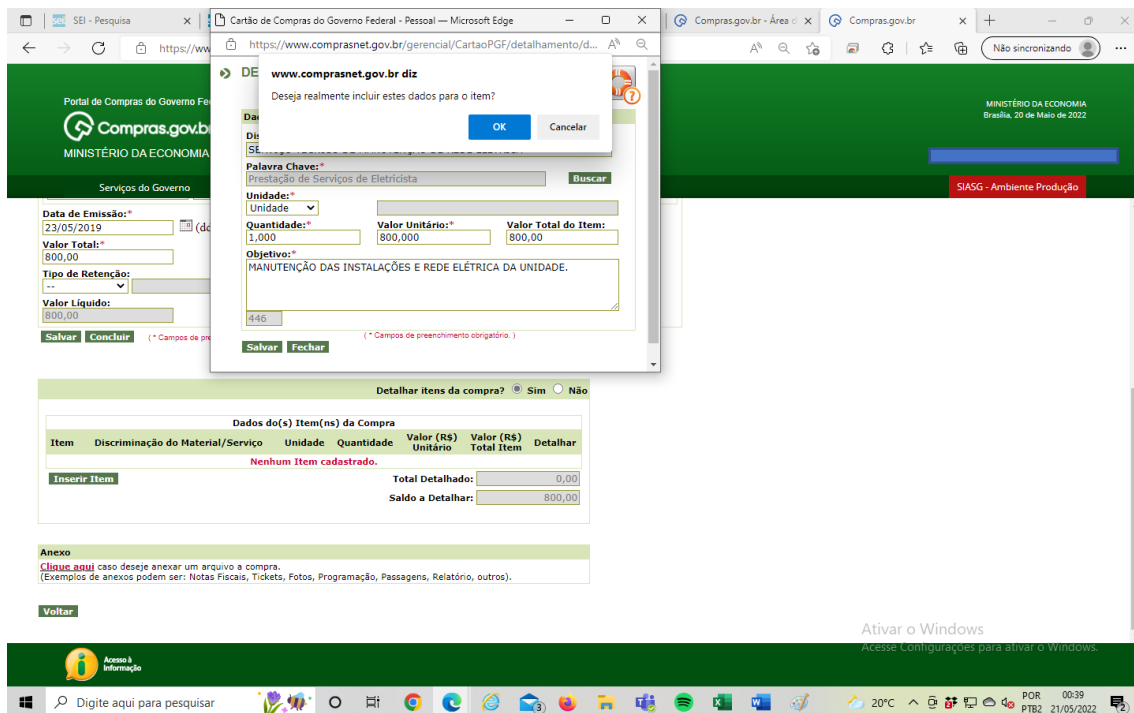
SEI - Pesquisa
Cartão de Compras do Governo Federal - Pessoal — Microsoft Edge
Compras.gov.br - Área d
Compras.gov.br
https://www.comprasnet.gov.br/gerencial/CartaoPGF/detalhamento/d...
Não sincronizando

Portal de Compras do Governo Fe
Compras.gov.br
MINISTÉRIO DA ECONOMIA
MINISTÉRIO DA ECONOMIA
Brasília, 20 de Maio de 2022
Serviços do Governo
SIASG - Ambiente Produção

www.comprasnet.gov.br diz
Deseja realmente incluir estes dados para o item?
OK
Cancelar

DE
Dad
Dis
SE
Palavra Chave:*
Prestação de Serviços de Eletricista
Buscar
Unidade:*
Unidade
Quantidade:*
1,000
Valor Unitário:*
800,000
Valor Total do Item:
800,00
Objetivo:*
MANUTENÇÃO DAS INSTALAÇÕES E REDE ELÉTRICA DA UNIDADE.
446
( * Campos de preenchimento obrigatório. )
Salvar
Fechar

Data de Emissão:*
23/05/2019
(do
Valor Total:*
800,00
Tipo de Retenção:
--
Valor Líquido:
800,00
Salvar
Concluir
( * Campos de pre

Detalhar itens da compra? Sim Não

Dados do(s) Item(ns) da Compra
| Item | Discriminação do Material/Serviço | Unidade | Quantidade | Valor (R$) Unitário | Valor (R$) Total Item | Detalhar |
|---|---|---|---|---|---|---|
| Nenhum Item cadastrado. | | | | | | |

Inserir Item
Total Detalhado: 0,00
Saldo a Detalhar: 800,00

Anexo
Clique aqui caso deseje anexar um arquivo a compra.
(Exemplos de anexos podem ser: Notas Fiscais, Tickets, Fotos, Programação, Passagens, Relatório, outros).

Voltar

Ativar o Windows
Acesse Configurações para ativar o Windows.

Acesso à Informação

Digite aqui para pesquisar
20°C
POR PTB2
00:39
21/05/2022